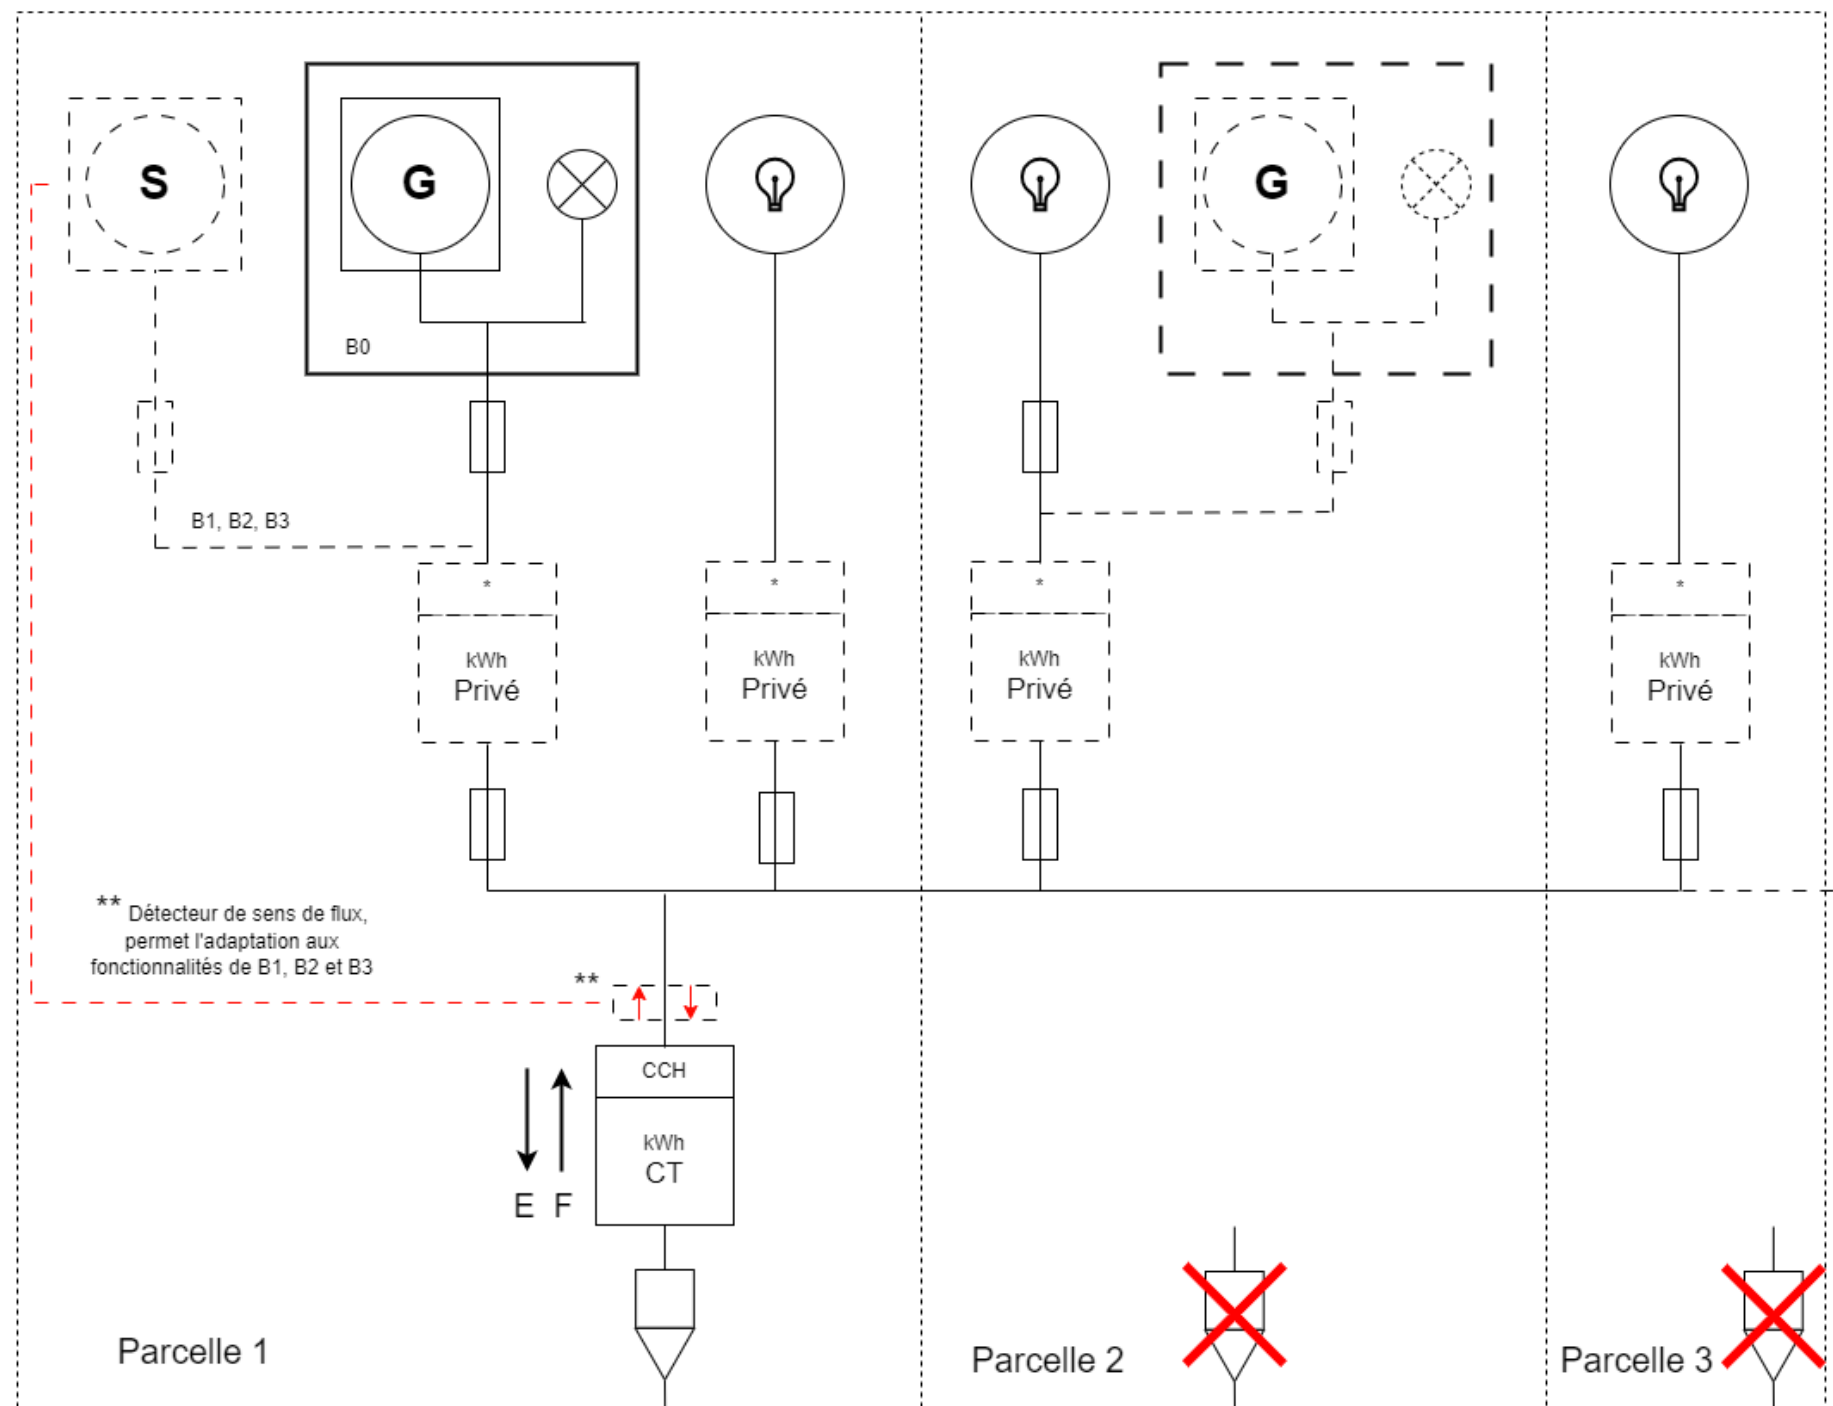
S

G

B0

G

B1, B2, B3

*

kWh
Privé

*

kWh
Privé

*

kWh
Privé

*

kWh
Privé

** Détecteur de sens de flux, permet l'adaptation aux fonctionnalités de B1, B2 et B3

**

CCH

kWh
CT

E F

Parcelle 1

Parcelle 2

Parcelle 3